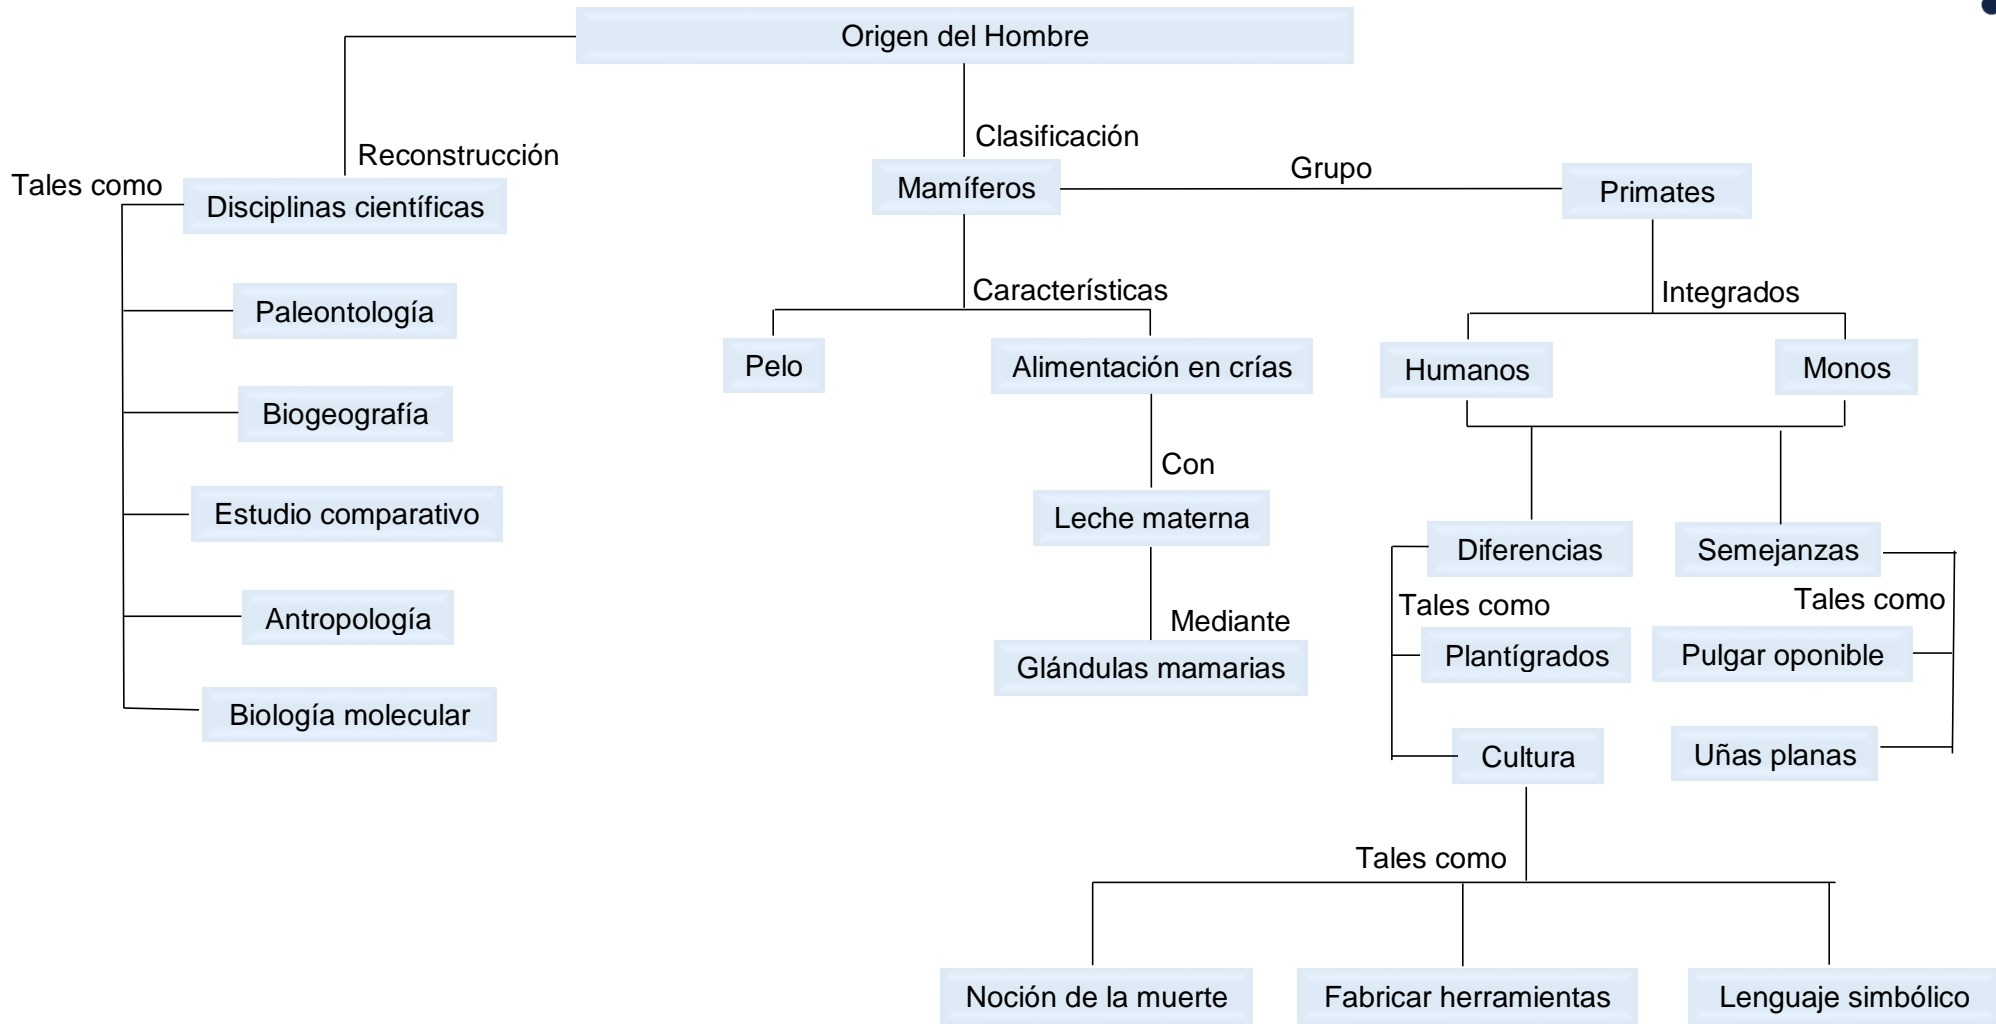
Origen del Hombre

Reconstrucción

Tales como

Disciplinas científicas

Paleontología

Biogeografía

Estudio comparativo

Antropología

Biología molecular

Clasificación

Mamíferos

Grupo

Primates

Características

Pelo

Alimentación en crías

Con

Leche materna

Mediante

Glándulas mamarias

Integrados

Humanos

Monos

Diferencias

Tales como

Plantígrados

Cultura

Semejanzas

Tales como

Pulgar oponible

Uñas planas

Tales como

Noción de la muerte

Fabricar herramientas

Lenguaje simbólico